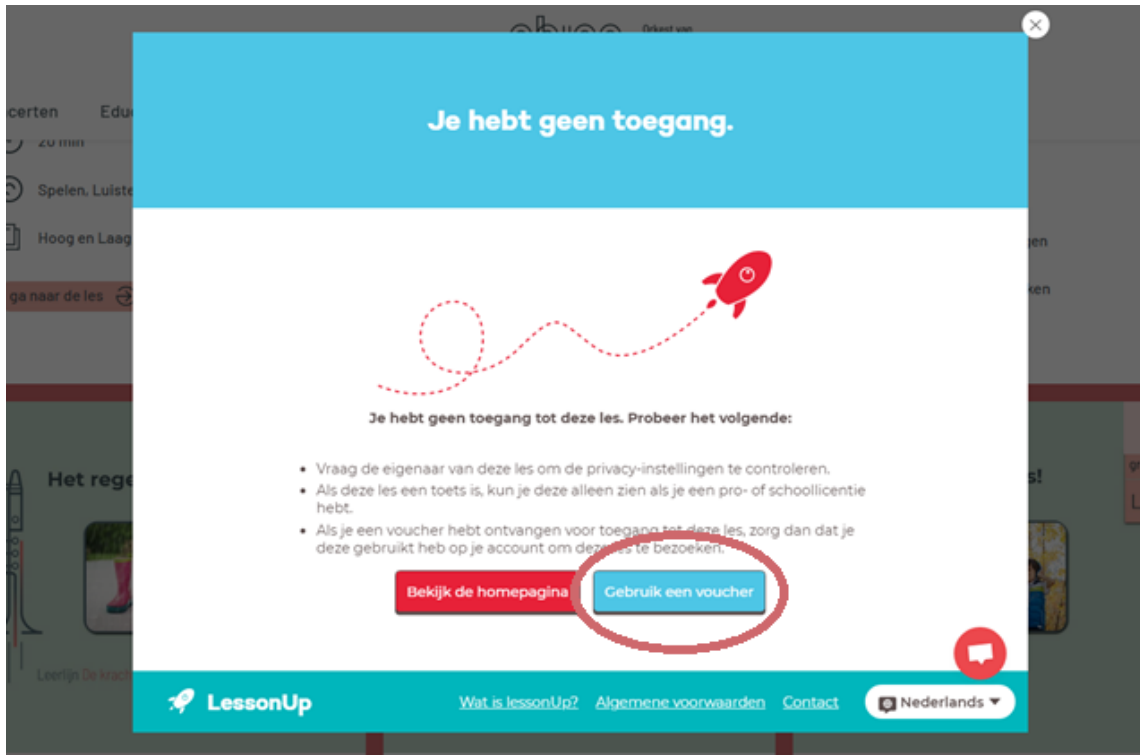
certen Edu
20 min
Spelen, Luiste
Hoog en Laag
ga naar de les
Het rege
Leerlijn De kracht
gen
ken
s!

Je hebt geen toegang.

Je hebt geen toegang tot deze les. Probeer het volgende:

- Vraag de eigenaar van deze les om de privacy-instellingen te controleren.
- Als deze les een toets is, kun je deze alleen zien als je een pro- of schoollicentie hebt.
- Als je een voucher hebt ontvangen voor toegang tot deze les, zorg dan dat je deze gebruikt heb op je account om deze les te bezoeken.

Bekijk de homepagina Gebruik een voucher

LessonUp Wat is lessonUp? Algemene voorwaarden Contact Nederlands